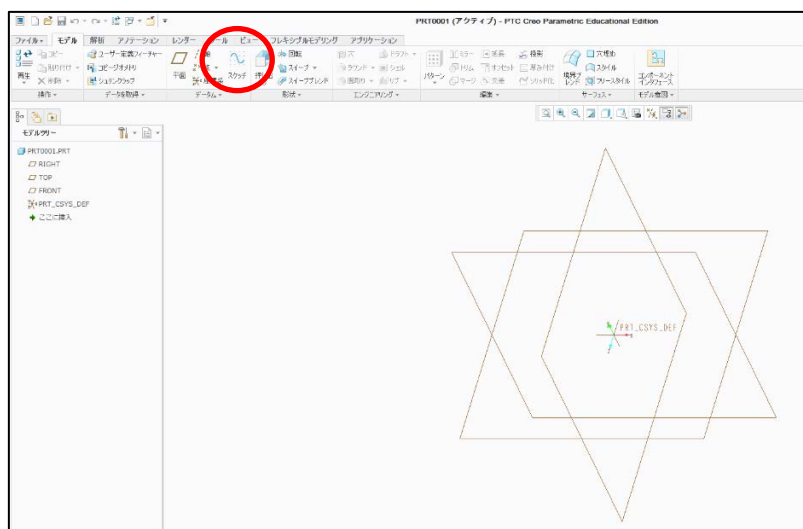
PRT0001 (アクティブ) - PTC Creo Parametric Educational Edition

ファイル ▾ モデル 解析 アノテーション レンダー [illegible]ール ビュー フレキシブルモデリング アプリケーション

再生 コピー 貼り付け ▾ 削除 ▾ ユーザー定義フィーチャー コピージオメトリ シュリンクラップ 平面 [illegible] 軸 点 ▾ 座標系 スケッチ 押し出し 回転 スイープ ▾ スイープブレンド 穴 ラウンド ▾ 面取り ▾ ドラフト ▾ シェル リブ ▾ パターン ミラー トリム マージ 延長 オフセット 交差 投影 厚み付け ソリッド化 境界ブレンド スタイル フリースタイル コンポーネントインタフェース

操作 ▾ データを取得 ▾ データム ▾ 形状 ▾ エンジニアリング ▾ 編集 ▾ サーフェス ▾ モデル意図 ▾

モデルツリー

PRT0001.PRT
RIGHT
TOP
FRONT
PRT_CSYS_DEF
ここに挿入

PRT_CSYS_DEF